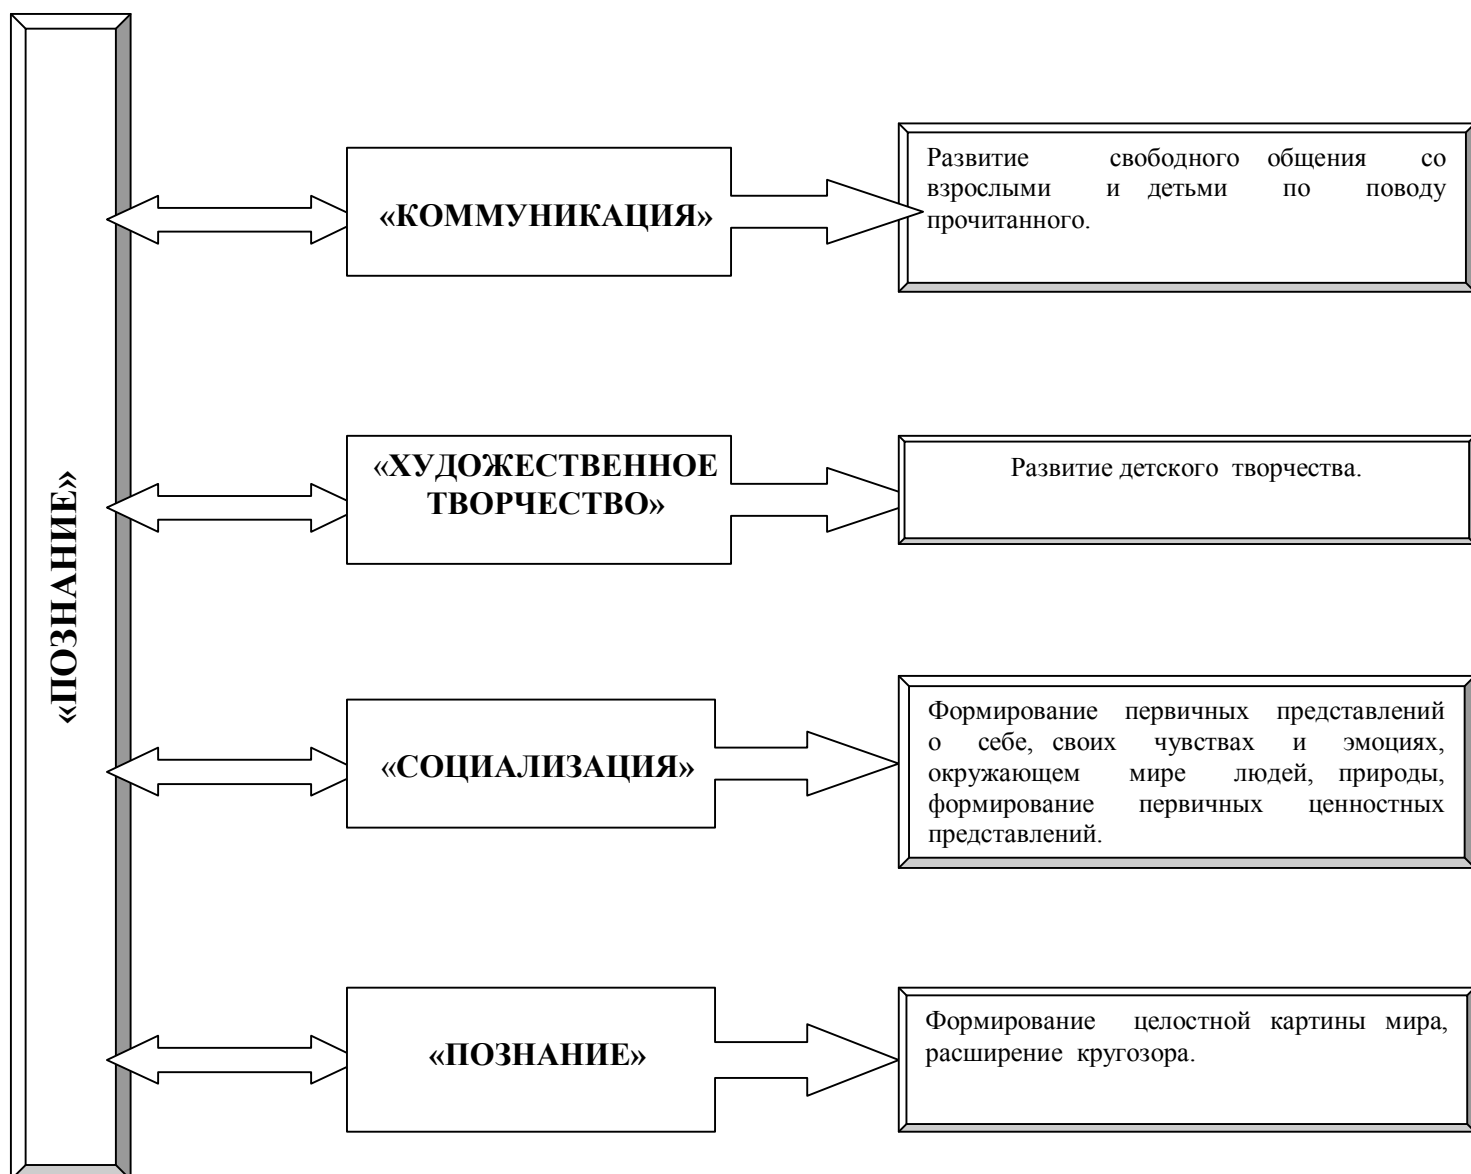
«ПОЗНАНИЕ»

«КОММУНИКАЦИЯ»

Развитие свободного общения со взрослыми и детьми по поводу прочитанного.

«ХУДОЖЕСТВЕННОЕ ТВОРЧЕСТВО»

Развитие детского творчества.

«СОЦИАЛИЗАЦИЯ»

Формирование первичных представлений о себе, своих чувствах и эмоциях, окружающем мире людей, природы, формирование первичных ценностных представлений.

«ПОЗНАНИЕ»

Формирование целостной картины мира, расширение кругозора.